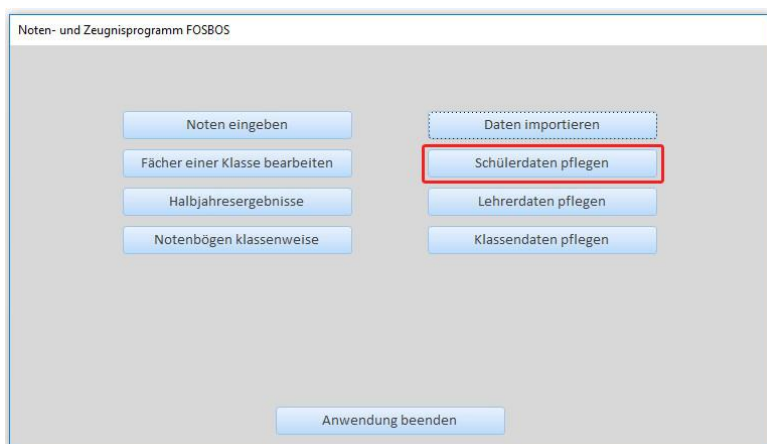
Noten- und Zeugnisprogramm FOSBOS

Noten eingeben

Daten importieren

Fächer einer Klasse bearbeiten

Schülerdaten pflegen

Halbjahresergebnisse

Lehrerdaten pflegen

Notenbögen klassenweise

Klassendaten pflegen

Anwendung beenden